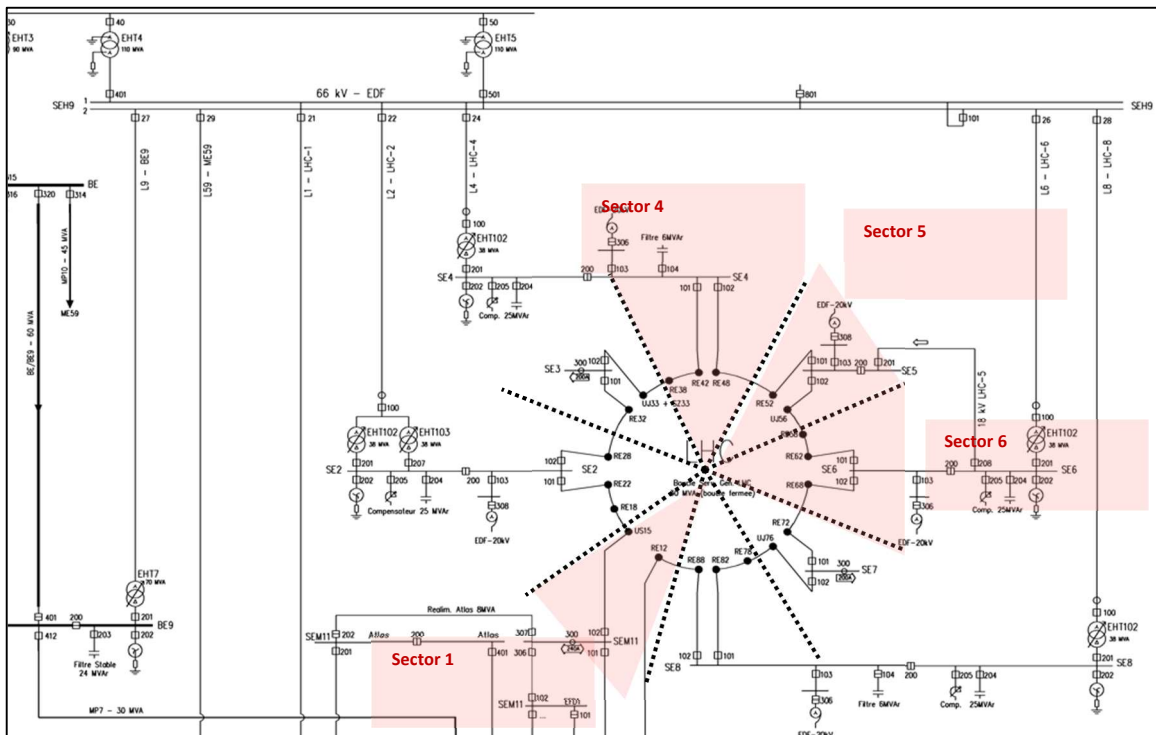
30
EHT3
90 MVA
40
EHT4
110 MVA
401
50
EHT5
110 MVA
501
66 kV - EDF
801
SEH9
1
2
SEH9
27
29
21
22
24
101
26
28
L9 - BE9
L59 - ME59
L1 - LHC-1
L2 - LHC-2
L4 - LHC-4
L6 - LHC-6
L8 - LHC-8
BE
315
316
320
314
MP10 - 45 MVA
ME59
BE/BE9 - 60 MVA
Sector 4
Sector 5
Sector 6
Sector 1
100
EHT102
38 MVA
201
SE4
202
205
204
Comp. 25MVAr
EDF-20kV
306
Filtre 6MVAr
200
103
104
SE4
101
102
EDF-20kV
308
101
103
200
201
SE5
102
18 kV LHC-5
100
EHT102
38 MVA
SE3
300
102
101
RE38
RE42
RE48
UJ33 + SZ33
RE32
RE52
UJ56
RE58
100
EHT102
38 MVA
EHT103
38 MVA
201
207
SE2
202
205
204
Compensateur 25 MVAr
200
103
308
EDF-20kV
102
101
SE2
RE28
RE22
RE18
US15
RE12
Boucle 18 kV
MVA (boucle fermee)
RE62
RE68
101
SE6
102
200
208
201
SE6
103
306
EDF-20kV
205
204
202
Comp. 25MVAr
RE72
UJ76
RE78
RE88
RE82
300
101
SE7
102
EHT7
70 MVA
201
BE9
202
401
412
200
203
Filtre Stable
24 MVAr
Realim. Atlas 8MVA
SEM11
202
201
Atlas
200
Atlas
401
307
306
300
102
101
SEM11
SEM11
102
101
102
101
SE8
103
306
EDF-20kV
104
Filtre 6MVAr
200
205
204
Comp. 25MVAr
100
EHT102
38 MVA
201
SE8
202
MP7 - 30 MVA